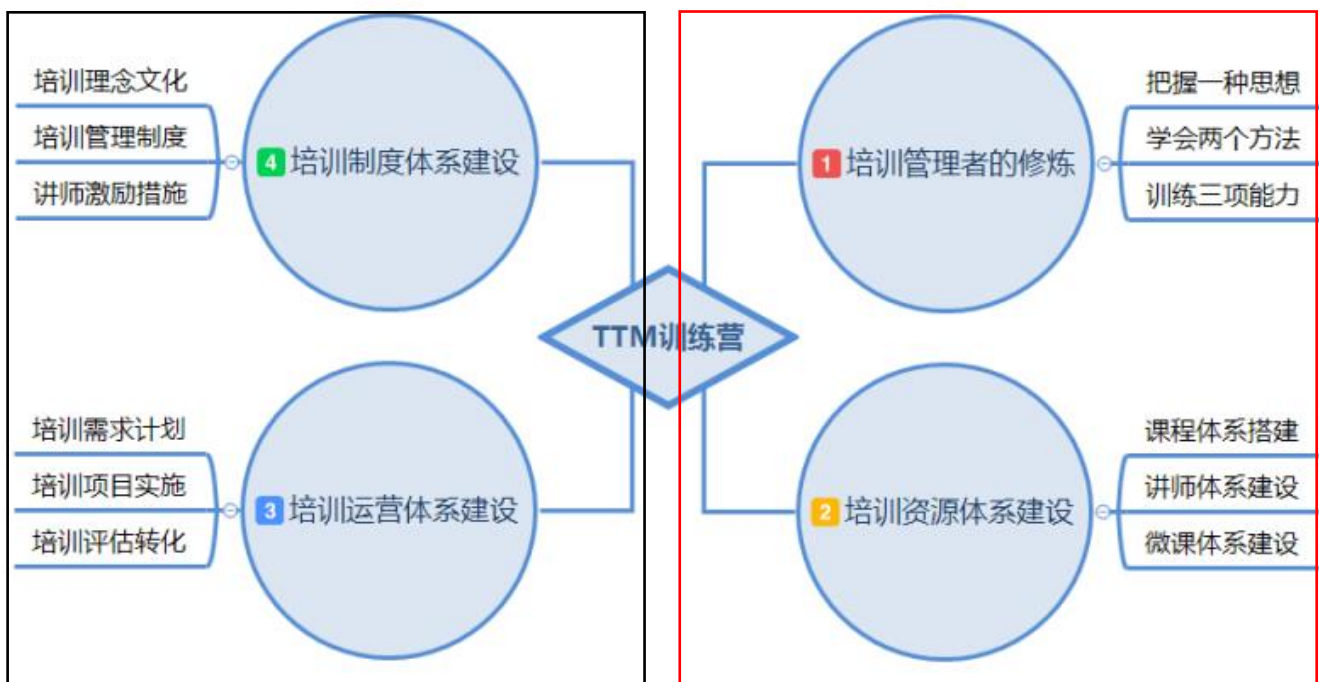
培训理念文化
培训管理制度
讲师激励措施

4 培训制度体系建设

1 培训管理者的修炼

把握一种思想
学会两个方法
训练三项能力

TTM训练营

培训需求计划
培训项目实施
培训评估转化

3 培训运营体系建设

2 培训资源体系建设

课程体系搭建
讲师体系建设
微课体系建设